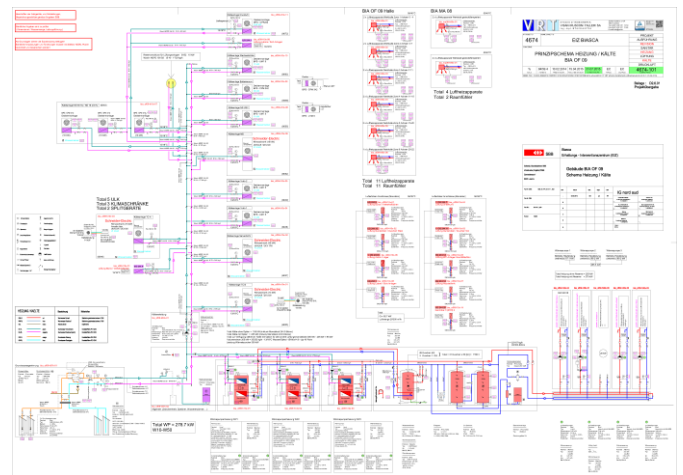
BIA OF 08 Kälte

BIA MA 08

4674

DZ BIASCA

PRINZIPSCHEMA HEIZUNG / KÄLTE
BIA OF 08

4674-301

Total: 4 Luftheizapparate
Total: 2 Raumkühler

Total 11 Luftheizapparate
Total 11 Raumkühler

Total 5 ULK
Total 5 KLIMASCHRÄNKE
Total 5 SPLITGERÄTE

SBB

Gebäude BIA OF 08
Schema Heizung / Kälte

Total WP = 278.7 kW

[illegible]